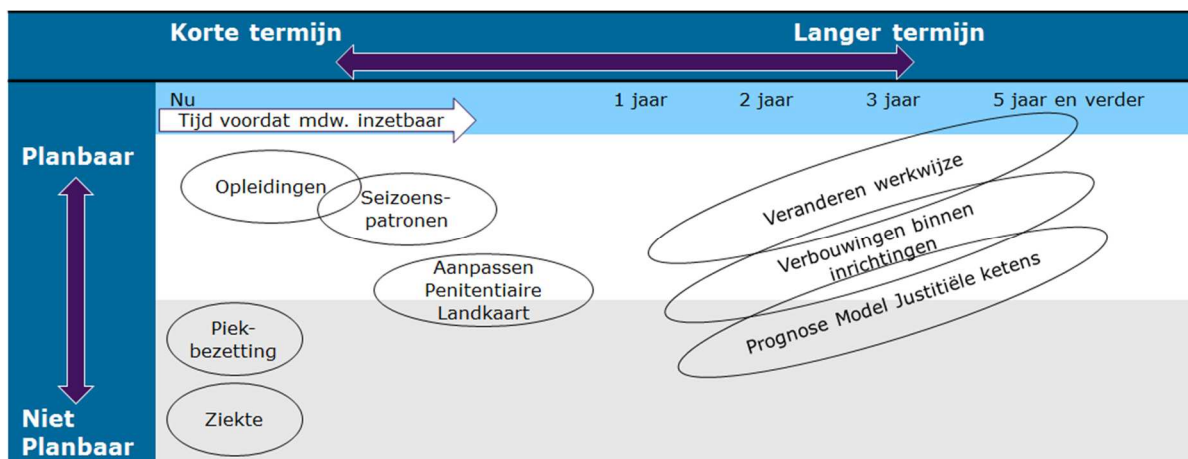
Korte termijn

Langer termijn

Nu

Tijd voordat mdw. inzetbaar

1 jaar

2 jaar

3 jaar

5 jaar en verder

Planbaar

Niet Planbaar

Opleidingen

Seizoens-patronen

Aanpassen Penitentiaire Landkaart

Piek-bezetting

Ziekte

Veranderen werkwijze

Verbouwingen binnen inrichtingen

Prognose Model Justitiële ketens